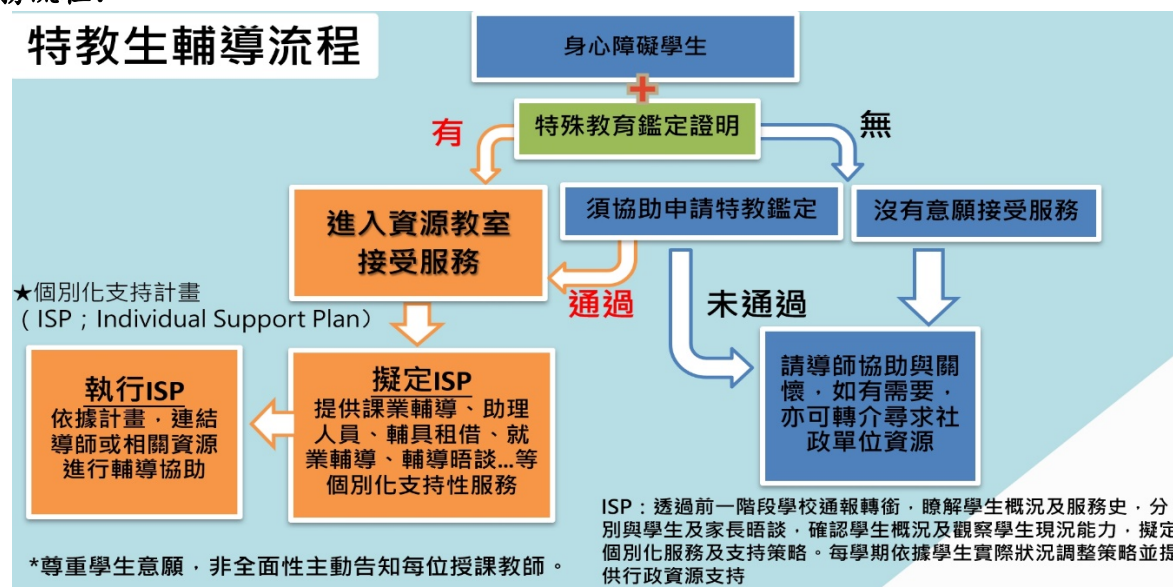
務流程:

特教生輔導流程

身心障礙學生

+

特殊教育鑑定證明

有

無

進入資源教室接受服務

須協助申請特教鑑定

沒有意願接受服務

★個別化支持計畫（ISP；Individual Support Plan）

通過

未通過

執行ISP
依據計畫，連結導師或相關資源進行輔導協助

擬定ISP
提供課業輔導、助理人員、輔具租借、就業輔導、輔導晤談…等個別化支持性服務

請導師協助與關懷，如有需要，亦可轉介尋求社政單位資源

ISP：透過前一階段學校通報轉銜，瞭解學生概況及服務史，分別與學生及家長晤談，確認學生概況及觀察學生現況能力，擬定個別化服務及支持策略。每學期依據學生實際狀況調整策略並提供行政資源支持

*尊重學生意願，非全面性主動告知每位授課教師。